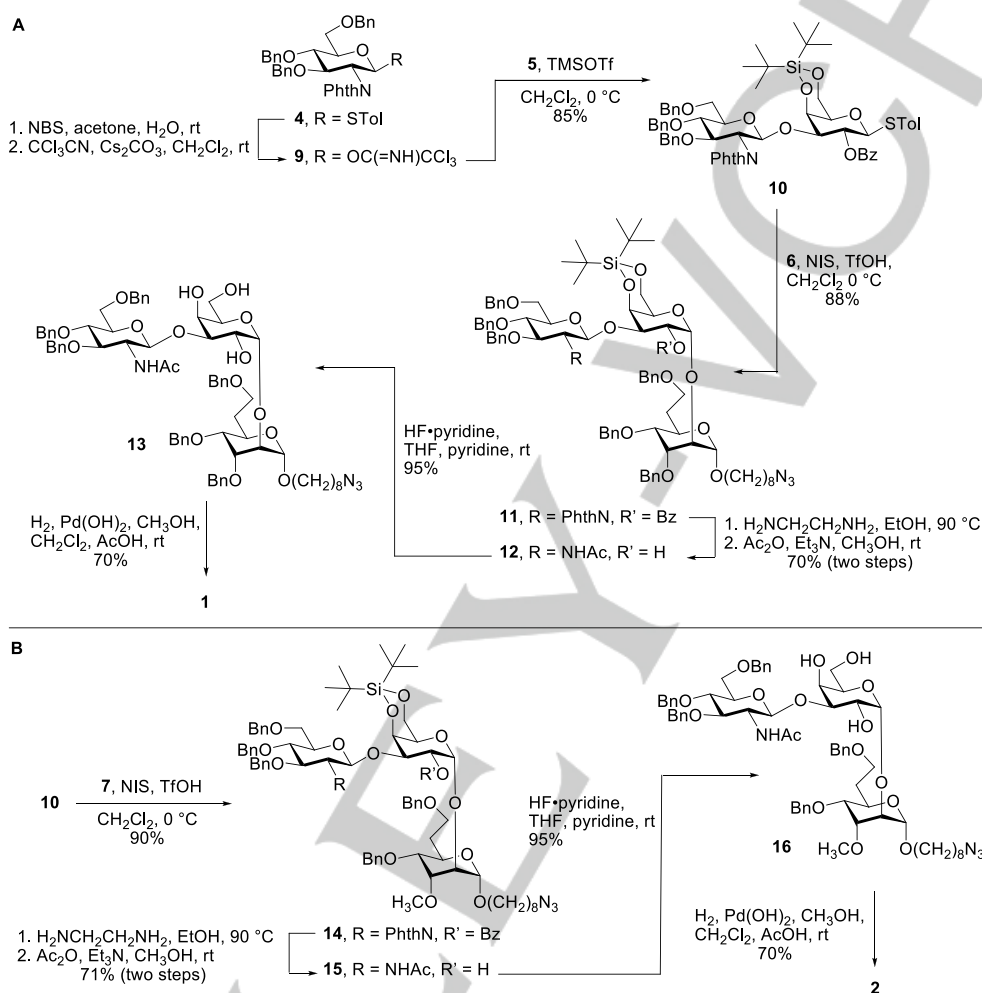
A

1. NBS, acetone, $H_2O$, rt
2. $CCl_3CN$, $Cs_2CO_3$, $CH_2Cl_2$, rt

OBn
BnO
BnO
PhthN
R

**4**, R = STol
**9**, R = OC(=NH)$CCl_3$

**5**, TMSOTf
$CH_2Cl_2$, 0 °C
85%

Si
O
O
BnO
BnO
BnO
PhthN
O
STol
OBz
**10**

**6**, NIS, TfOH,
$CH_2Cl_2$ 0 °C
88%

Si
O
BnO
BnO
BnO
R
R'O
BnO
BnO
BnO
$O(CH_2)_8N_3$

**11**, R = PhthN, R' = Bz
**12**, R = NHAc, R' = H

1. $H_2NCH_2CH_2NH_2$, EtOH, 90 °C
2. $Ac_2O$, $Et_3N$, $CH_3OH$, rt
70% (two steps)

HF•pyridine,
THF, pyridine, rt
95%

OBn
HO
OH
BnO
BnO
NHAc
HO
BnO
**13**
BnO
BnO
$O(CH_2)_8N_3$

$H_2$, $Pd(OH)_2$, $CH_3OH$,
$CH_2Cl_2$, AcOH, rt
70%

**1**

B

**10**
**7**, NIS, TfOH
$CH_2Cl_2$, 0 °C
90%

Si
O
BnO
BnO
BnO
R
R'O
BnO
BnO
$H_3CO$
$O(CH_2)_8N_3$

1. $H_2NCH_2CH_2NH_2$, EtOH, 90 °C
2. $Ac_2O$, $Et_3N$, $CH_3OH$, rt
71% (two steps)

**14**, R = PhthN, R' = Bz
**15**, R = NHAc, R' = H

HF•pyridine,
THF, pyridine, rt
95%

OBn
HO
OH
BnO
BnO
NHAc
HO
BnO
BnO
**16**
$H_3CO$
$O(CH_2)_8N_3$

$H_2$, $Pd(OH)_2$, $CH_3OH$,
$CH_2Cl_2$, AcOH, rt
70%

**2**